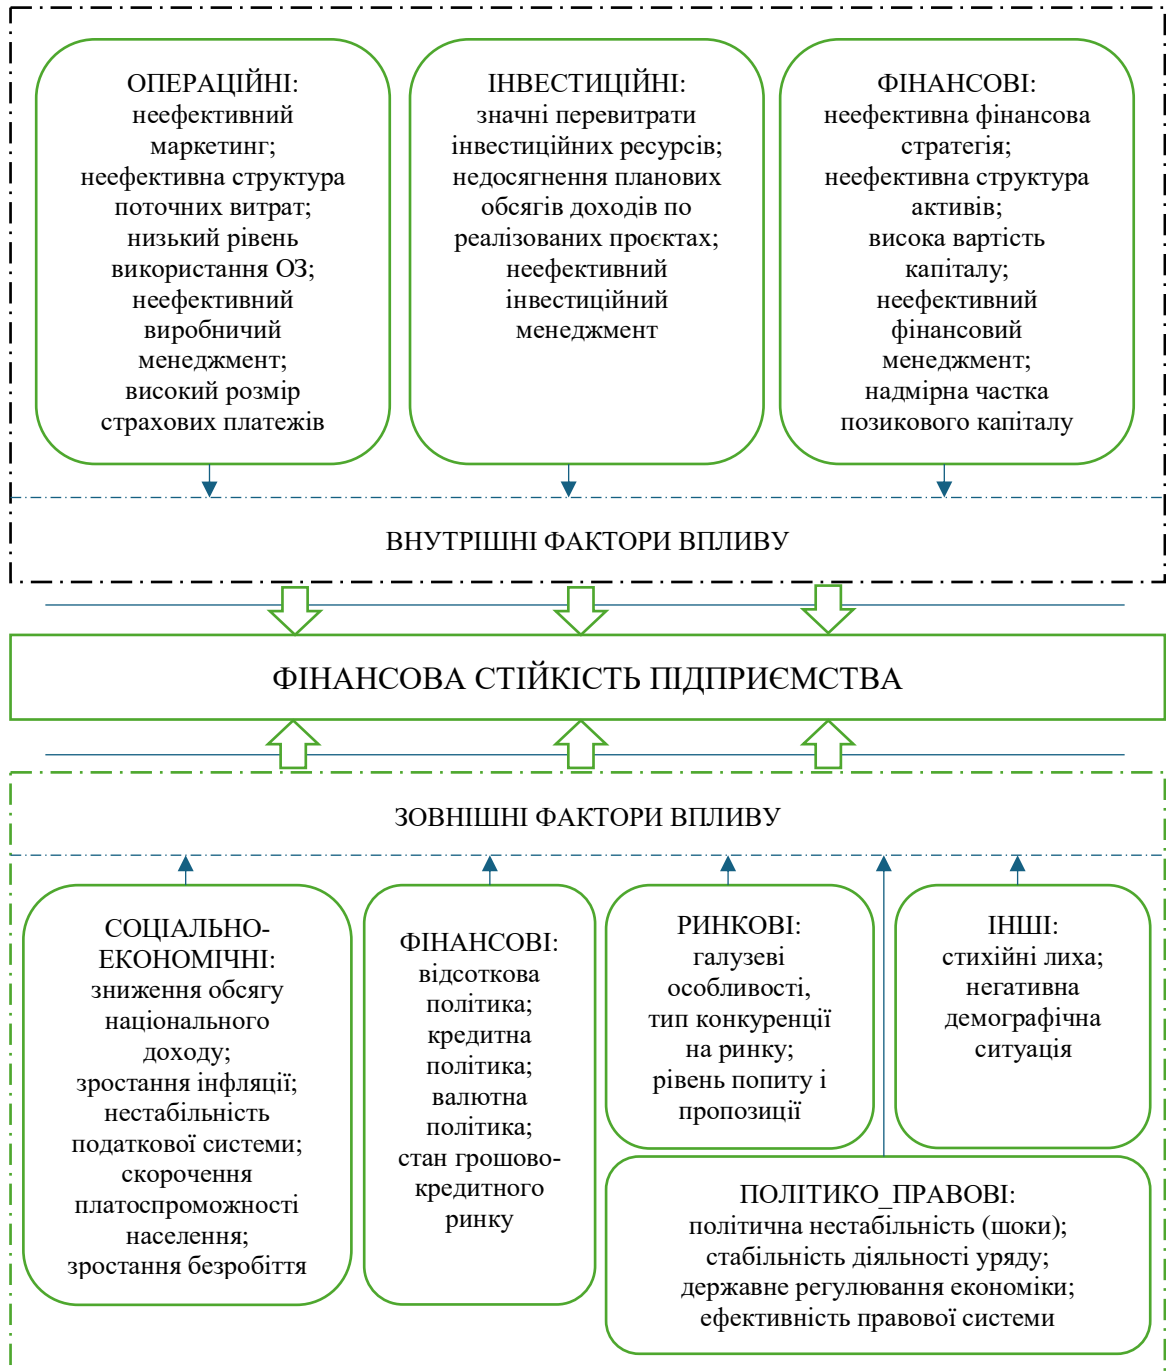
ОПЕРАЦІЙНІ:
неефективний маркетинг;
неефективна структура поточних витрат;
низький рівень використання ОЗ;
неефективний виробничий менеджмент;
високий розмір страхових платежів

ІНВЕСТИЦІЙНІ:
значні перевитрати інвестиційних ресурсів;
недосягнення планових обсягів доходів по реалізованих проєктах;
неефективний інвестиційний менеджмент

ФІНАНСОВІ:
неефективна фінансова стратегія;
неефективна структура активів;
висока вартість капіталу;
неефективний фінансовий менеджмент;
надмірна частка позикового капіталу

ВНУТРІШНІ ФАКТОРИ ВПЛИВУ

ФІНАНСОВА СТІЙКІСТЬ ПІДПРИЄМСТВА

ЗОВНІШНІ ФАКТОРИ ВПЛИВУ

СОЦІАЛЬНО-ЕКОНОМІЧНІ:
зниження обсягу національного доходу;
зростання інфляції;
нестабільність податкової системи;
скорочення платоспроможності населення;
зростання безробіття

ФІНАНСОВІ:
відсоткова політика;
кредитна політика;
валютна політика;
стан грошово-кредитного ринку

РИНКОВІ:
галузеві особливості,
тип конкуренції на ринку;
рівень попиту і пропозиції

ІНШІ:
стихійні лиха;
негативна демографічна ситуація

ПОЛІТИКО_ПРАВОВІ:
політична нестабільність (шоки);
стабільність діяльності уряду;
державне регулювання економіки;
ефективність правової системи